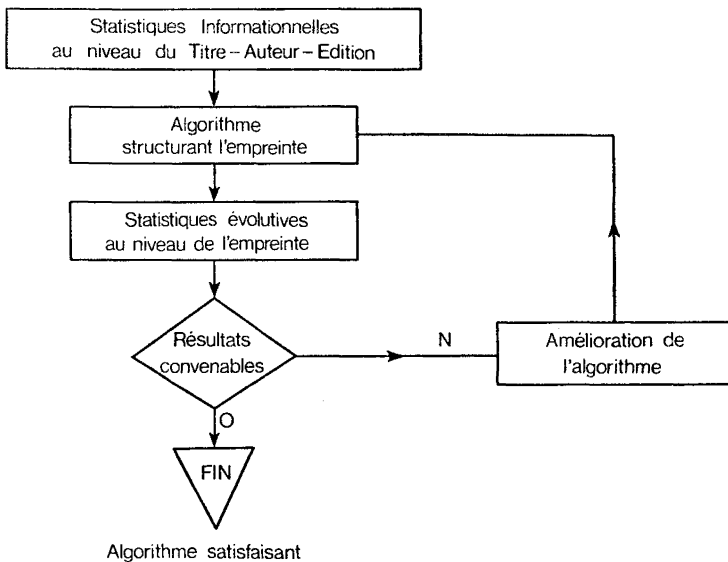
Statistiques Informationnelles au niveau du Titre – Auteur – Edition

Algorithme structurant l'empreinte

Statistiques évolutives au niveau de l'empreinte

Résultats convenables

N

Amélioration de l'algorithme

O

FIN

Algorithme satisfaisant